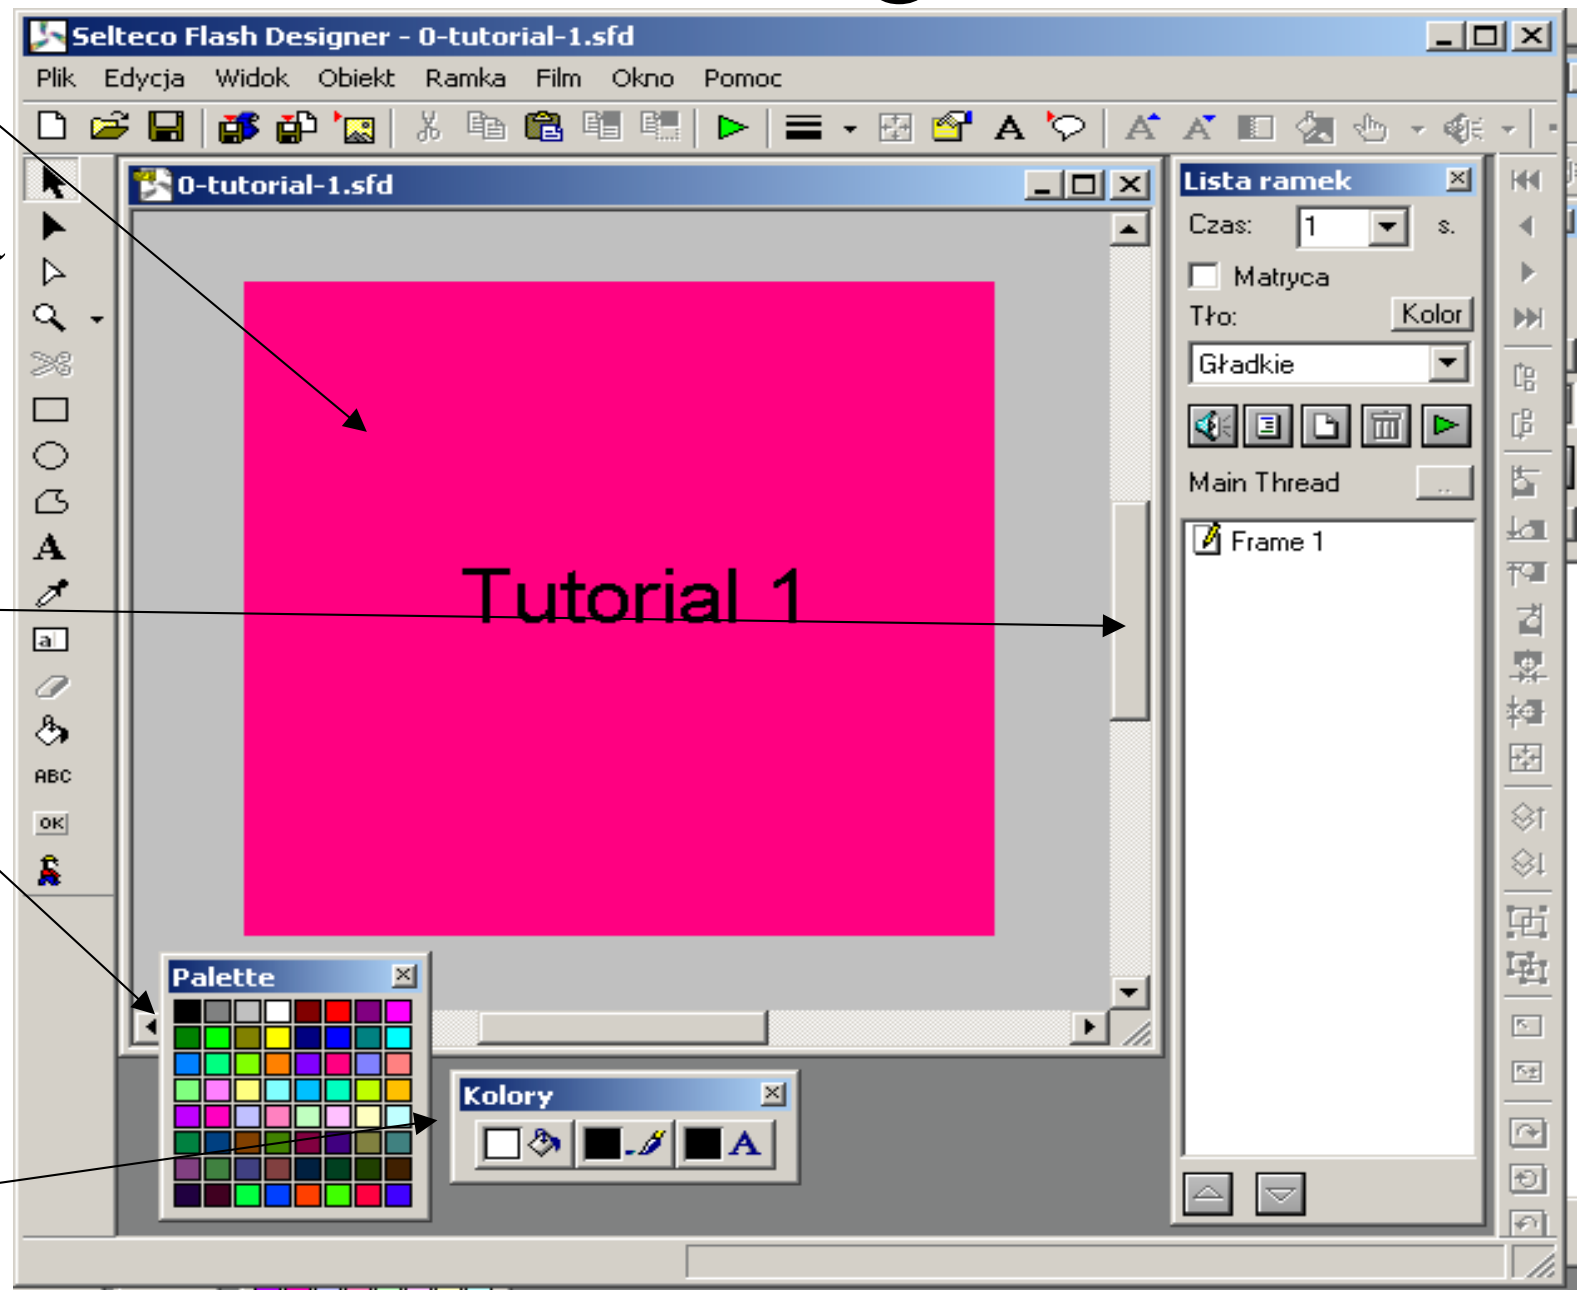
Selteco Flash Designer - 0-tutorial-1.sfd

Plik Edycja Widok Obiekt Ramka Film Okno Pomoc

0-tutorial-1.sfd

Tutorial 1

ABC

OK

Lista ramek

Czas: 1 s.

Matryca

Tło: Kolor

Gładkie

Main Thread ...

Frame 1

Palette

Kolory

A